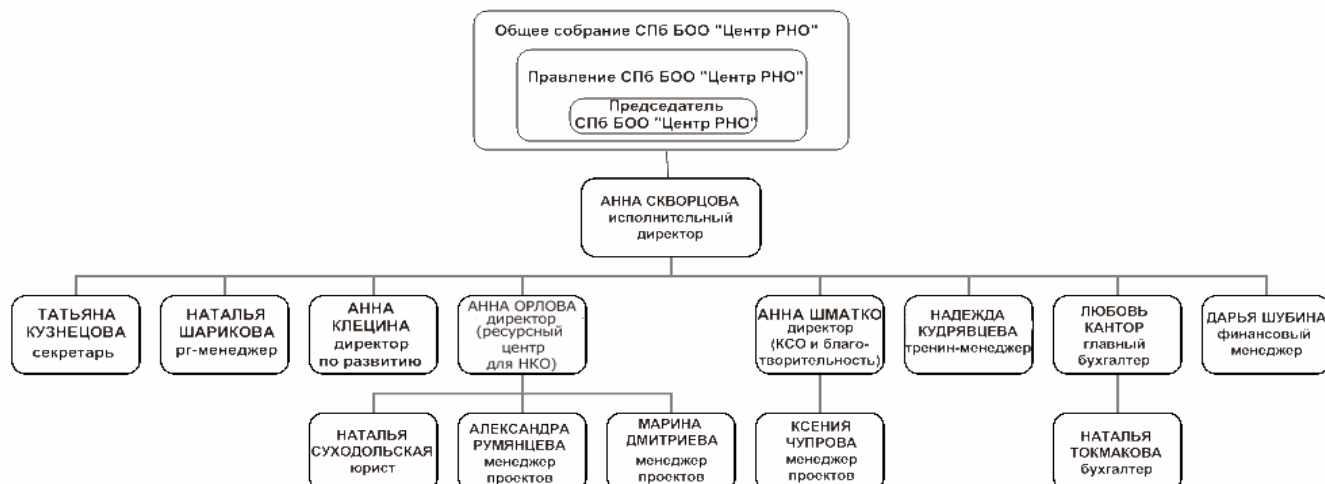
Общее собрание СПб БОО "Центр РНО"

Правление СПб БОО "Центр РНО"

Председатель СПб БОО "Центр РНО"

АННА СКВОРЦОВА исполнительный директор

ТАТЬЯНА КУЗНЕЦОВА секретарь

НАТАЛЬЯ ШАРИКОВА pr-менеджер

АННА КЛЕЦИНА директор по развитию

АННА ОРЛОВА директор (ресурсный центр для НКО)

АННА ШМАТКО директор (КСО и благотворительность)

НАДЕЖДА КУДРЯВЦЕВА тренин-менеджер

ЛЮБОВЬ КАНТОР главный бухгалтер

ДАРЬЯ ШУБИНА финансовый менеджер

НАТАЛЬЯ СУХОДОЛЬСКАЯ юрист

АЛЕКСАНДРА РУМЯНЦЕВА менеджер проектов

МАРИНА ДМИТРИЕВА менеджер проектов

КСЕНИЯ ЧУПРОВА менеджер проектов

НАТАЛЬЯ ТОКМАКОВА бухгалтер